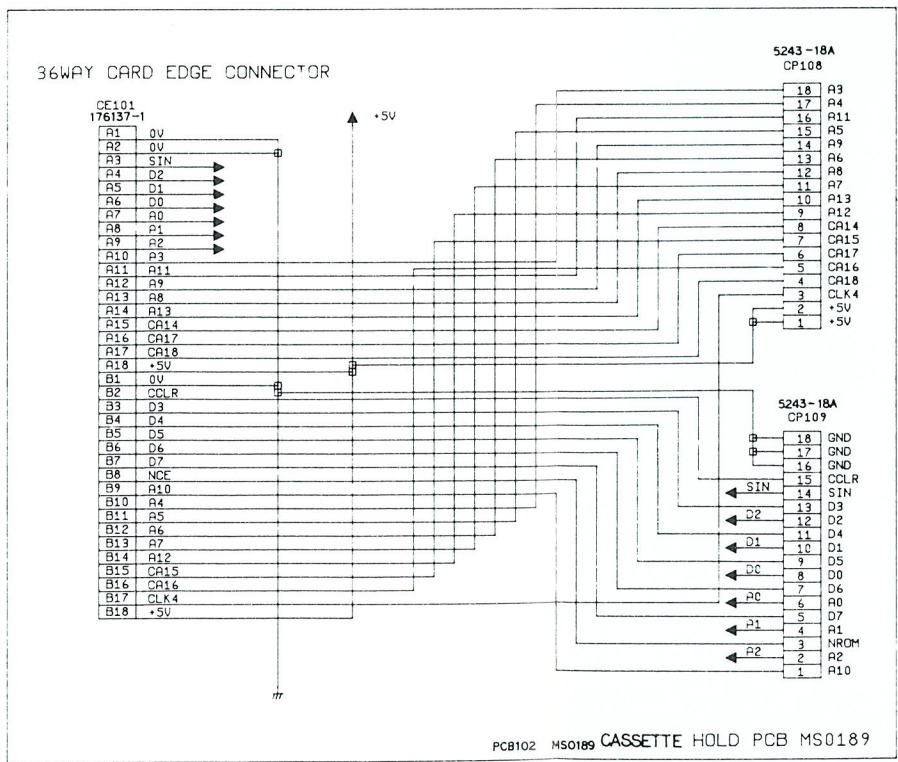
36WAY CARD EDGE CONNECTOR

CE101
176137-1

| | |
|---|---|
| A1 | 0V |
| A2 | 0V |
| A3 | SIN |
| A4 | D2 |
| A5 | D1 |
| A6 | D0 |
| A7 | A0 |
| A8 | A1 |
| A9 | A2 |
| A10 | A3 |
| A11 | A11 |
| A12 | A9 |
| A13 | A8 |
| A14 | A13 |
| A15 | CA14 |
| A16 | CA17 |
| A17 | CA18 |
| A18 | +5V |
| B1 | 0V |
| B2 | CCLR |
| B3 | D3 |
| B4 | D4 |
| B5 | D5 |
| B6 | D6 |
| B7 | D7 |
| B8 | NCE |
| B9 | A10 |
| B10 | A4 |
| B11 | A5 |
| B12 | A6 |
| B13 | A7 |
| B14 | A12 |
| B15 | CA15 |
| B16 | CA16 |
| B17 | CLK4 |
| B18 | +5V |

+5V

5243-18A
CP108

| | |
|---|---|
| 18 | A3 |
| 17 | A4 |
| 16 | A11 |
| 15 | A5 |
| 14 | A9 |
| 13 | A6 |
| 12 | A8 |
| 11 | A7 |
| 10 | A13 |
| 9 | A12 |
| 8 | CA14 |
| 7 | CA15 |
| 6 | CA17 |
| 5 | CA16 |
| 4 | CA18 |
| 3 | CLK4 |
| 2 | +5V |
| 1 | +5V |

5243-18A
CP109

| | |
|---|---|
| 18 | GND |
| 17 | GND |
| 16 | GND |
| 15 | CCLR |
| 14 | SIN |
| 13 | D3 |
| 12 | D2 |
| 11 | D4 |
| 10 | D1 |
| 9 | D5 |
| 8 | D0 |
| 7 | D6 |
| 6 | A0 |
| 5 | D7 |
| 4 | A1 |
| 3 | NROM |
| 2 | A2 |
| 1 | A10 |

SIN
D2
D1
D0
A0
A1
A2

PCB102 MS0189 CASSETTE HOLD PCB MS0189